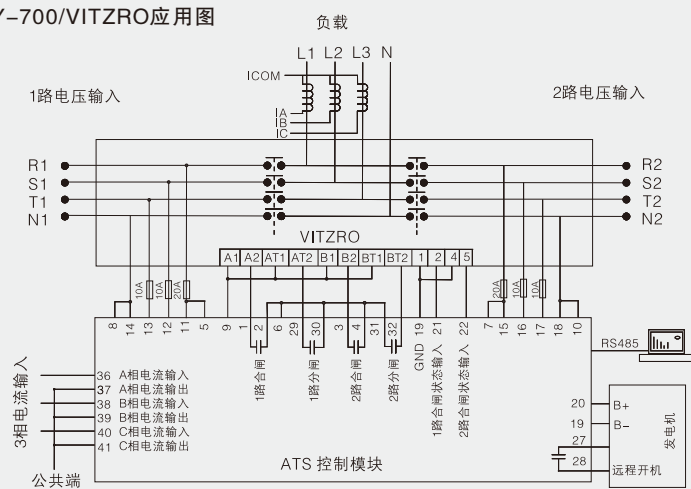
Y-700/VITZRO应用图

负载

L1 L2 L3 N

ICOM

IA
IB
IC

1路电压输入

2路电压输入

R1
S1
T1
N1

R2
S2
T2
N2

VITZRO

A1 A2 AT1 AT2 B1 B2 BT1 BT2 1 2 4 5

10A 10A 20A

20A 10A 10A

8 14 13 12 11 5 9 1 2 6 29 30 3 4 31 32 GND 19 21 22 7 15 16 17 18 10

1路合闸 1路分闸 2路合闸 2路分闸 1路合闸状态输入 2路合闸状态输入

RS485

3相电流输入

36 A相电流输入
37 A相电流输出
38 B相电流输入
39 B相电流输出
40 C相电流输入
41 C相电流输出

公共端

ATS 控制模块

20 B+
19 B-
27
28

发电机

远程开机